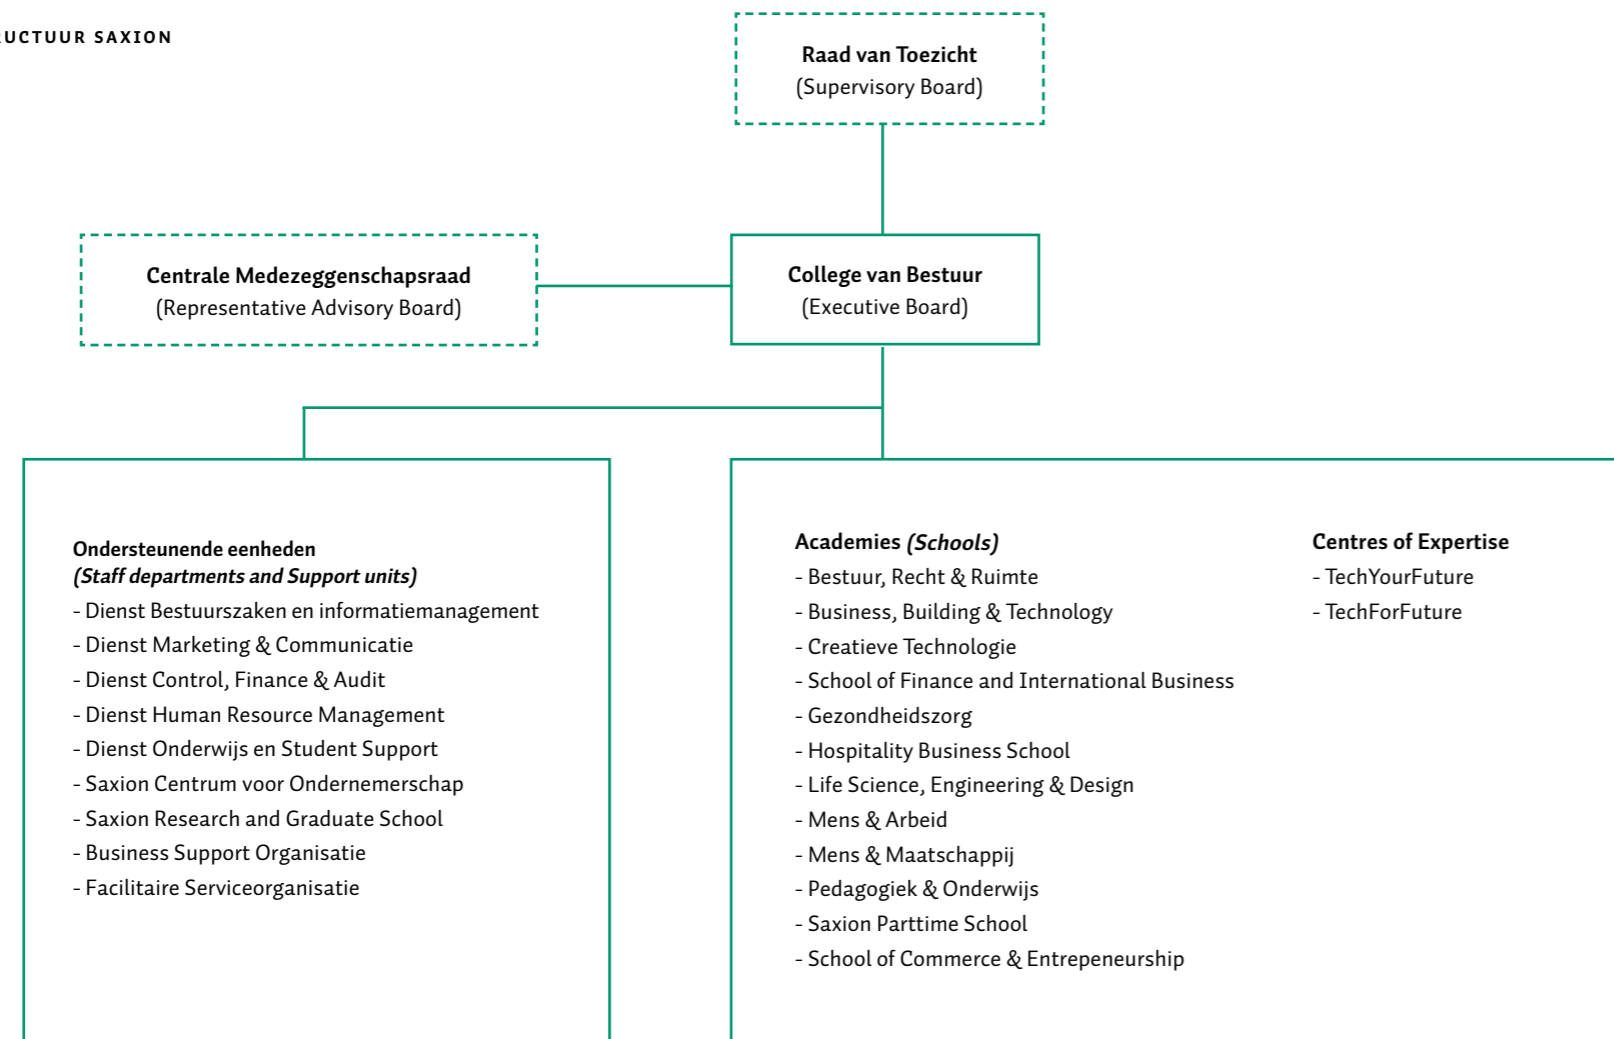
UCTUUR SAXION

Raad van Toezicht
(Supervisory Board)

Centrale Medezeggenschapsraad
(Representative Advisory Board)

College van Bestuur
(Executive Board)

Ondersteunende eenheden
*(Staff departments and Support units)*
- Dienst Bestuurszaken en informatiemanagement
- Dienst Marketing & Communicatie
- Dienst Control, Finance & Audit
- Dienst Human Resource Management
- Dienst Onderwijs en Student Support
- Saxion Centrum voor Ondernemerschap
- Saxion Research and Graduate School
- Business Support Organisatie
- Facilitaire Serviceorganisatie

Academies *(Schools)*
- Bestuur, Recht & Ruimte
- Business, Building & Technology
- Creatieve Technologie
- School of Finance and International Business
- Gezondheidszorg
- Hospitality Business School
- Life Science, Engineering & Design
- Mens & Arbeid
- Mens & Maatschappij
- Pedagogiek & Onderwijs
- Saxion Parttime School
- School of Commerce & Entrepeneurship

Centres of Expertise
- TechYourFuture
- TechForFuture